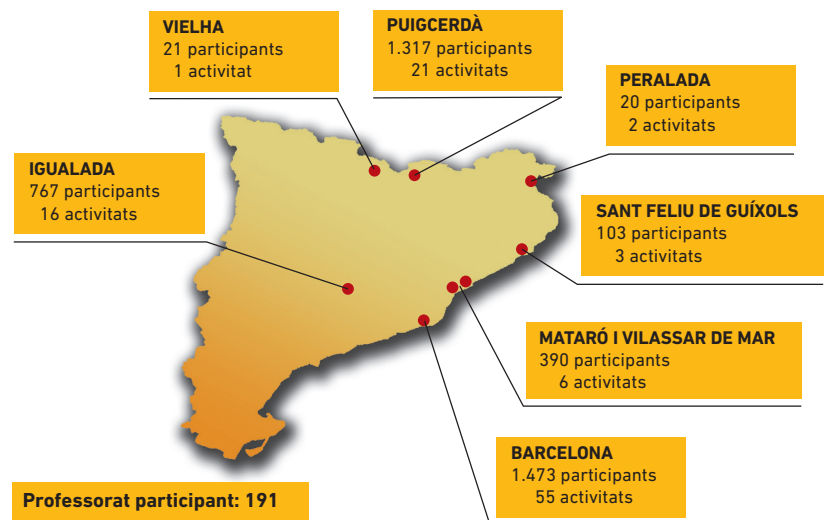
VIELHA
21 participants
1 activitat

PUIGCERDÀ
1.317 participants
21 activitats

PERALADA
20 participants
2 activitats

IGUALADA
767 participants
16 activitats

SANT FELIU DE GUÍXOLS
103 participants
3 activitats

MATARÓ I VILASSAR DE MAR
390 participants
6 activitats

BARCELONA
1.473 participants
55 activitats

Professorat participant: 191